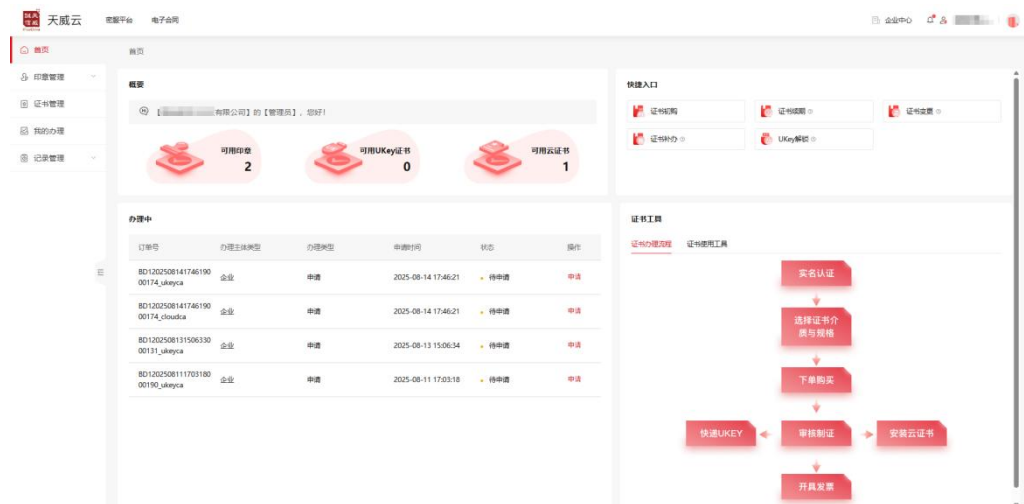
天威云 密服平台 电子合同

企业中心

首页
印章管理
证书管理
我的办理
记录管理

首页

概要

【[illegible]有限公司】的【管理员】，您好！

可用印章
2

可用UKey证书
0

可用云证书
1

快捷入口

证书新购
证书续期
证书变更
证书补办
UKey解锁

办理中

| 订单号 | 办理主体类型 | 办理类型 | 申请时间 | 状态 | 操作 |
|---|---|---|---|---|---|
| BD120250814174619000174_ukeyca | 企业 | 申请 | 2025-08-14 17:46:21 | 待申请 | 申请 |
| BD120250814174619000174_cloudca | 企业 | 申请 | 2025-08-14 17:46:21 | 待申请 | 申请 |
| BD120250813150633000131_ukeyca | 企业 | 申请 | 2025-08-13 15:06:34 | 待申请 | 申请 |
| BD120250811170318000190_ukeyca | 企业 | 申请 | 2025-08-11 17:03:18 | 待申请 | 申请 |

证书工具

证书办理流程 证书使用工具

实名认证
选择证书介质与规格
下单购买
快递UKEY
审核制证
安装云证书
开具发票